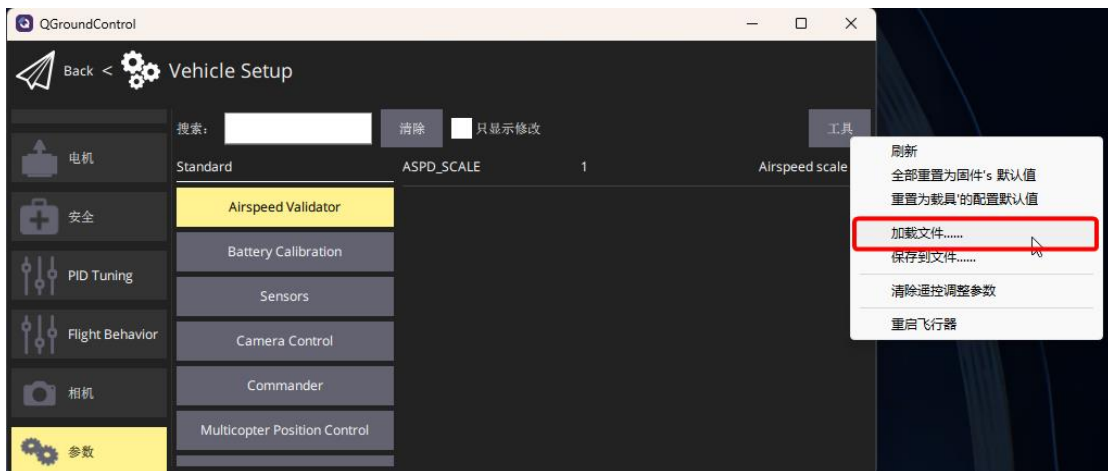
QGroundControl

Back < Vehicle Setup

电机
安全
PID Tuning
Flight Behavior
相机
参数

搜索: 清除 只显示修改 工具

Standard ASPD_SCALE 1 Airspeed scale

Airspeed Validator
Battery Calibration
Sensors
Camera Control
Commander
Multicopter Position Control

刷新
全部重置为固件's 默认值
重置为载具'的配置默认值
加载文件......
保存到文件......
清除遥控调整参数
重启飞行器